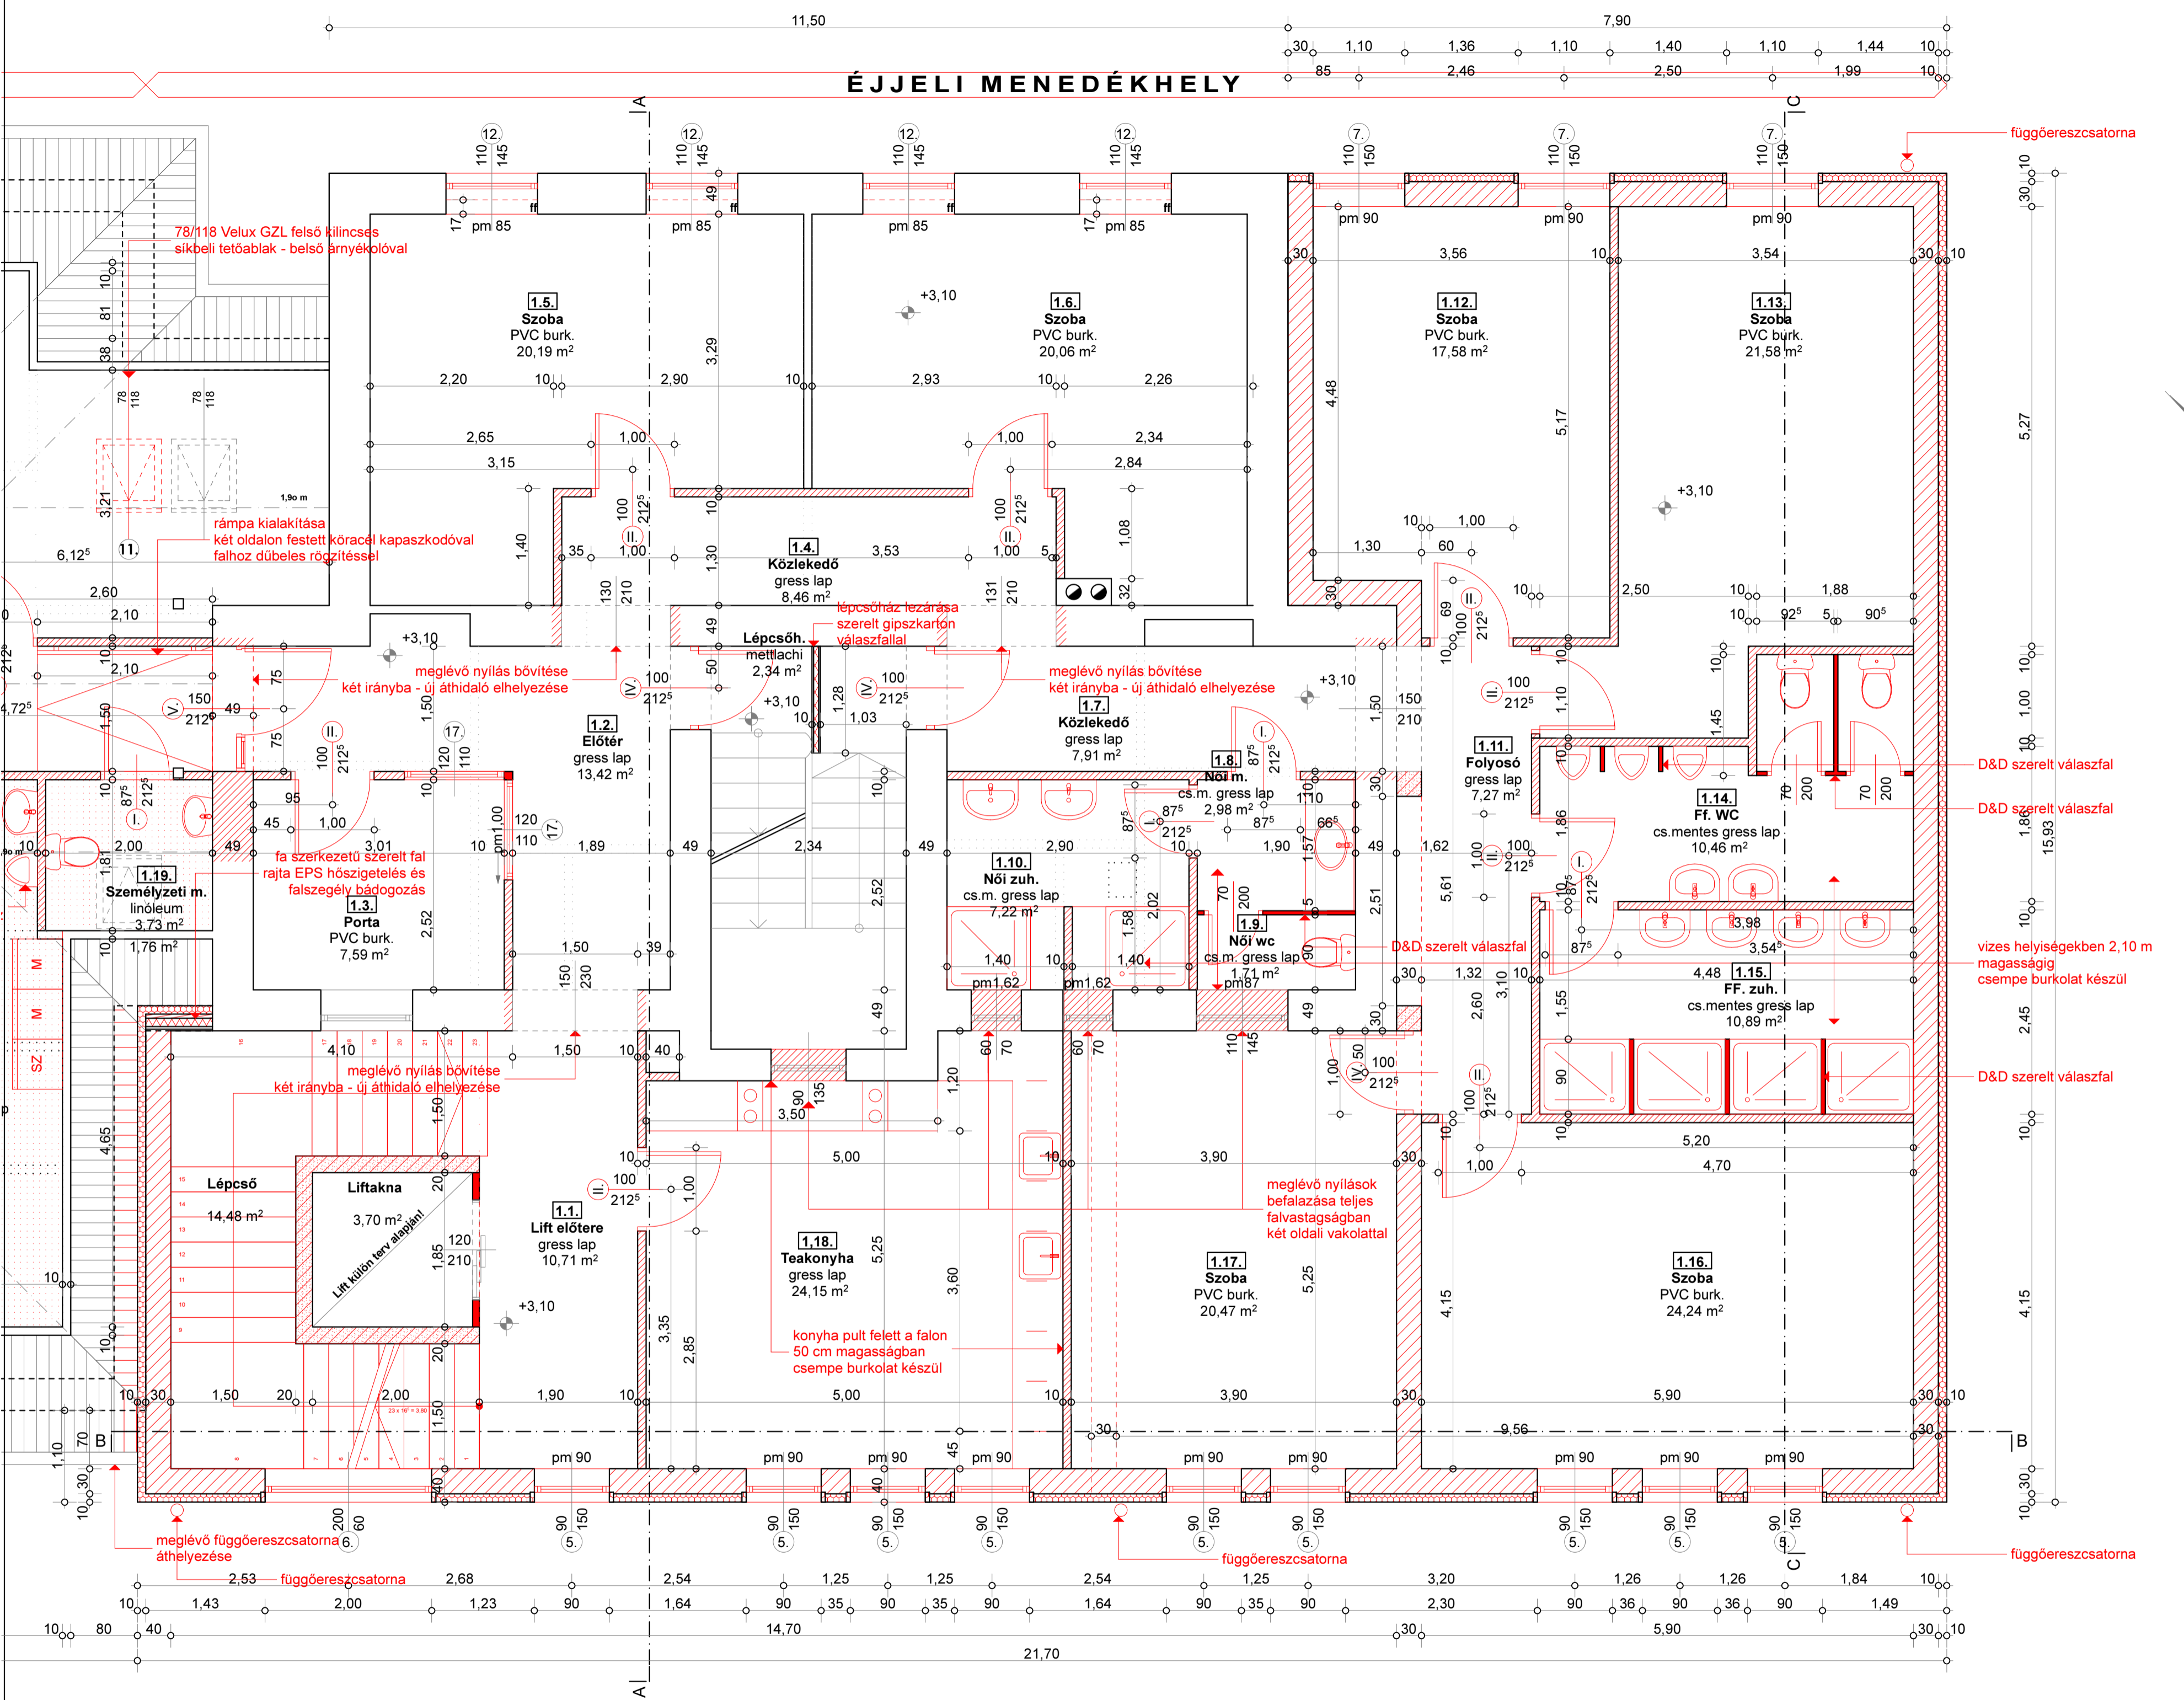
11,50
7,90
30 1,10 1,36 1,10 1,40 1,10 1,44 10
85 2,46 2,50 1,99 10

ÉJJELI MENEDÉKHELY

A
C

12. 110 145
12. 110 145
12. 110 145
12. 110 145
7. 110 150
7. 110 150
7. 110 150

függőereszcsatorna

pm 85
pm 85
pm 85
pm 85
pm 90
pm 90
pm 90

78/118 Velux GZL felső kilincses síkbeli tetőablak - belső árnyékolóval

1.5.
Szoba
PVC burk.
20,19 m²

1.6.
Szoba
PVC burk.
20,06 m²

+3,10

1.12.
Szoba
PVC burk.
17,58 m²

1.13.
Szoba
PVC burk.
21,58 m²

3,56
3,54
2,20
2,90
2,93
2,26
3,29
4,48
5,17
5,27
2,65
1,00
1,00
2,34
3,15
2,84

rámpa kialakítása
két oldalon festett köracél kapaszkodóval
falhoz dübeles rögzítéssel

1.4.
Közlekedő
gress lap
8,46 m²
3,53

+3,10

1,00
1,30
60
2,50
1,88

lépcsőház lezárása
szerelt gipszkarton
válaszfallal

Lépcsőh.
mettlachi
2,34 m²

meglévő nyílás bővítése
két irányba - új áthidaló elhelyezése

meglévő nyílás bővítése
két irányba - új áthidaló elhelyezése

+3,10

1.2.
Előtér
gress lap
13,42 m²

1.7.
Közlekedő
gress lap
7,91 m²

1.8.
Női m.
cs.m. gress lap
2,98 m²

1.11.
Folyosó
gress lap
7,27 m²

1.14.
Ff. WC
cs.mentes gress lap
10,46 m²

D&D szerelt válaszfal
D&D szerelt válaszfal

1.19.
Személyzeti m.
linóleum
3,73 m²

fa szerkezetű szerelt fal
rajta EPS hőszigetelés és
falszegély bádogozás

1.3.
Porta
PVC burk.
7,59 m²

1.10.
Női zuh.
cs.m. gress lap
7,22 m²

1.9.
Női wc
cs.m. gress lap
1,71 m²

D&D szerelt válaszfal

1.15.
FF. zuh.
cs.mentes gress lap
10,89 m²

vizes helyiségekben 2,10 m
magasságig
csempe burkolat készül

15,93

D&D szerelt válaszfal

1,76 m²

meglévő nyílás bővítése
két irányba - új áthidaló elhelyezése

Lépcső
14,48 m²

Liftakna
3,70 m²
Lift külön terv alapján!

1.1.
Lift előtere
gress lap
10,71 m²

+3,10

1.18.
Teakonyha
gress lap
24,15 m²

meglévő nyílások
befalazása teljes
falvastagságban
két oldali vakolattal

1.17.
Szoba
PVC burk.
20,47 m²

1.16.
Szoba
PVC burk.
24,24 m²

konyha pult felett a falon
50 cm magasságban
csempe burkolat készül

5,00
3,90
5,00
3,90
5,20
4,70
5,90
9,56

B
B

pm 90
pm 90
pm 90
pm 90
pm 90
pm 90
pm 90
pm 90
pm 90

meglévő függőereszcsatorna
áthelyezése
függőereszcsatorna
függőereszcsatorna
függőereszcsatorna

2,53 2,68 2,54 1,25 1,25 2,54 1,25 3,20 1,26 1,26 1,84 10
10 1,43 2,00 1,23 90 1,64 90 35 90 35 90 1,64 90 35 90 2,30 90 36 90 36 90 1,49
10 80 40 14,70 30 5,90 30 10
21,70
A